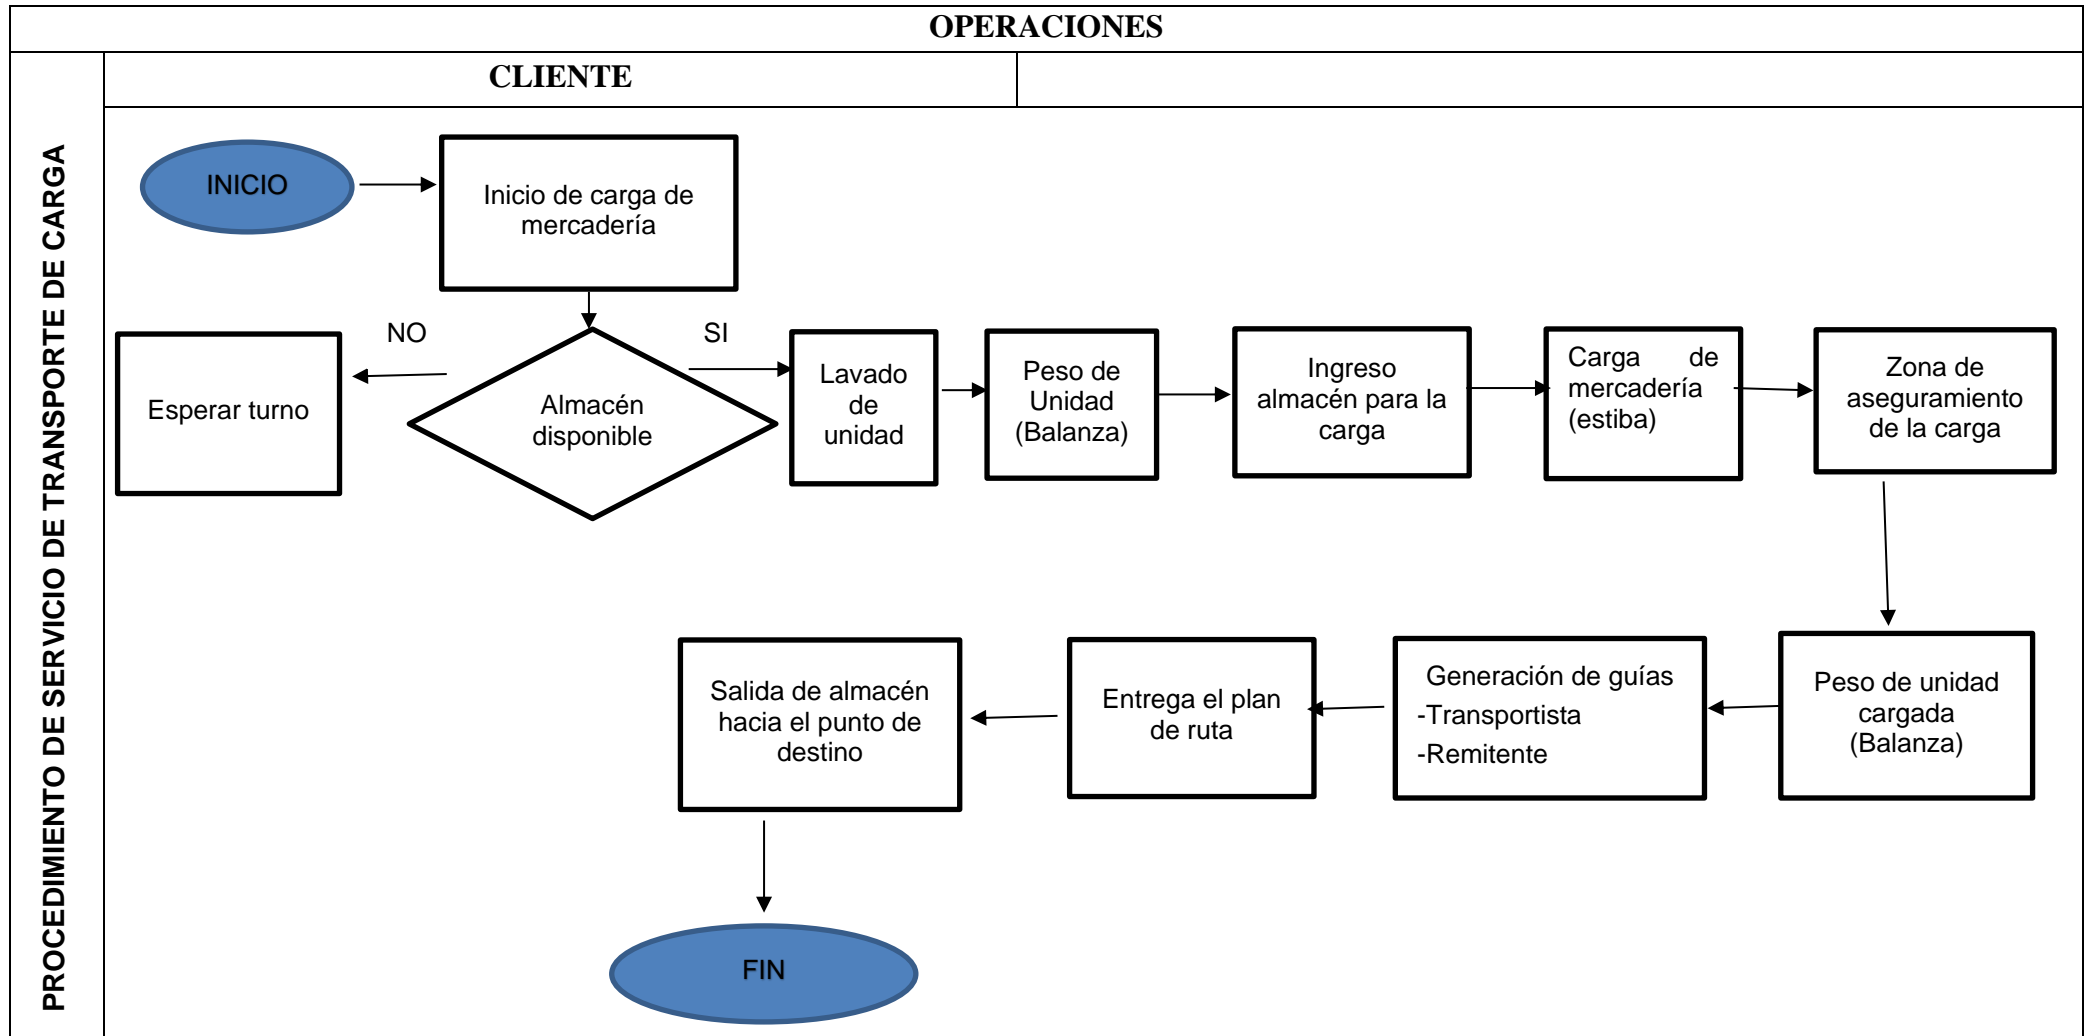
OPERACIONES

PROCEDIMIENTO DE SERVICIO DE TRANSPORTE DE CARGA

CLIENTE

INICIO

Inicio de carga de mercadería

NO

SI

Esperar turno

Almacén disponible

Lavado de unidad

Peso de Unidad (Balanza)

Ingreso almacén para la carga

Carga de mercadería (estiba)

Zona de aseguramiento de la carga

Peso de unidad cargada (Balanza)

Generación de guías
-Transportista
-Remitente

Entrega el plan de ruta

Salida de almacén hacia el punto de destino

FIN